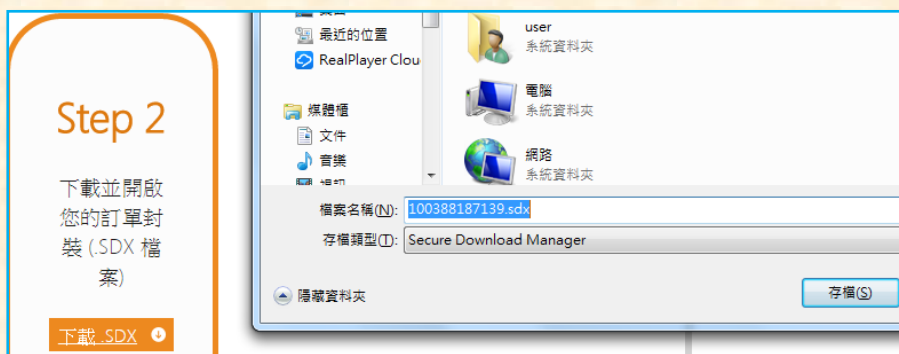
Step 2

下載並開啟您的訂單封裝 (.SDX 檔案)

下載 .SDX

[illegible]

最近的位置

RealPlayer Clou

媒體櫃

文件

音樂

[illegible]

user
系統資料夾

電腦
系統資料夾

網路
系統資料夾

檔案名稱(N): 100388187139.sdx

存檔類型(T): Secure Download Manager

隱藏資料夾

存檔(S)